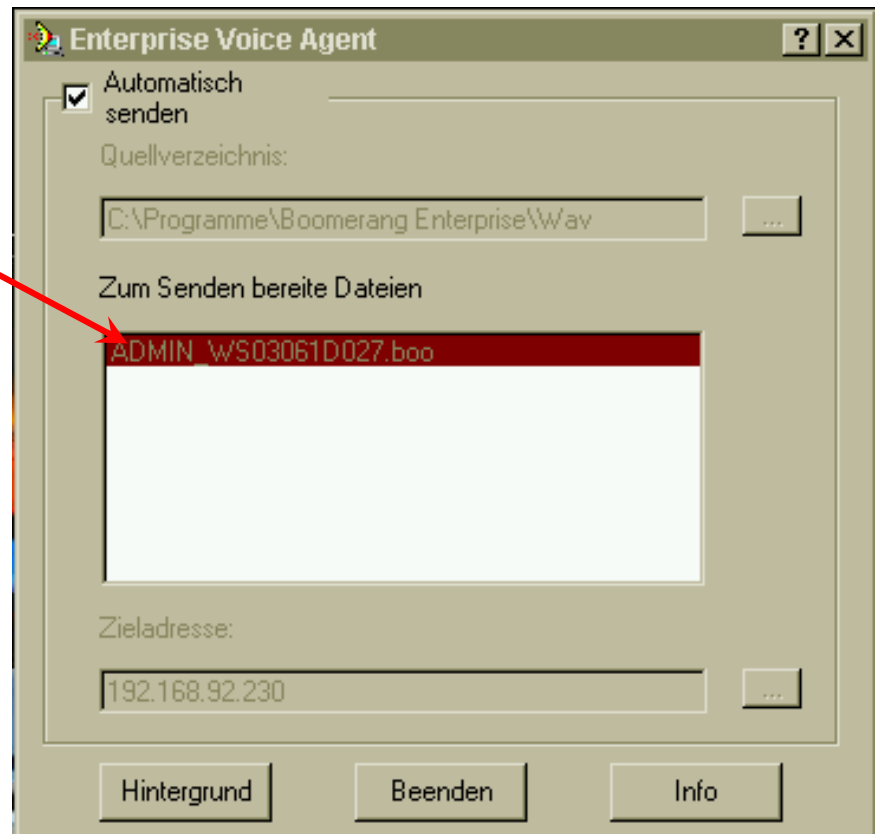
Enterprise Voice Agent

?

Automatisch senden

Quellverzeichnis:

C:\Programme\Boomerang Enterprise\Wav

...

Zum Senden bereite Dateien

ADMIN_WS03061D027.boo

Zieladresse:

192.168.92.230

...

Hintergrund

Beenden

Info